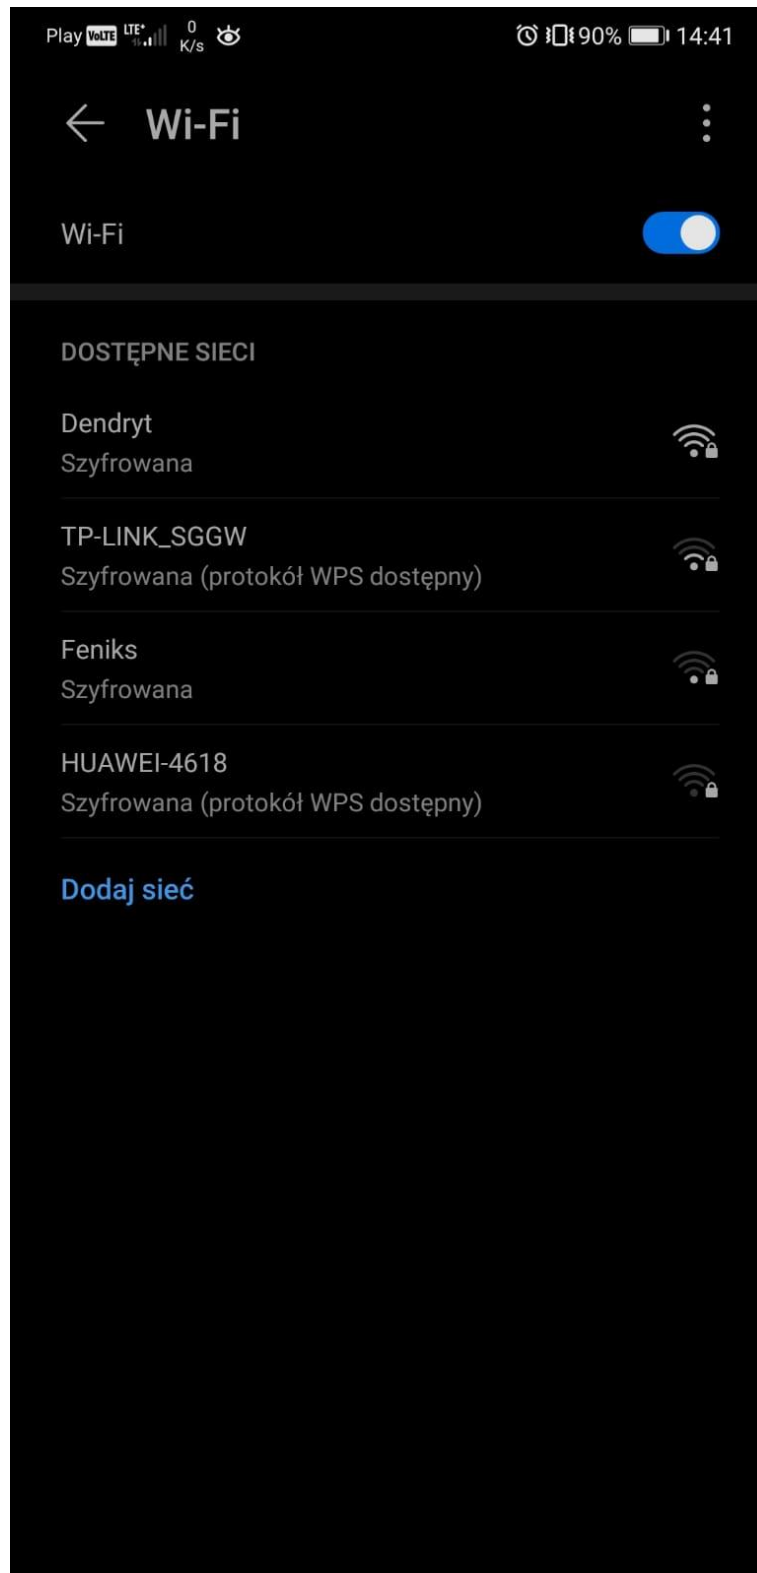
Play VoLTE LTE 0 K/s 90% 14:41

Wi-Fi

Wi-Fi

DOSTĘPNE SIECI

Dendryt
Szyfrowana

TP-LINK_SGGW
Szyfrowana (protokół WPS dostępny)

Feniks
Szyfrowana

HUAWEI-4618
Szyfrowana (protokół WPS dostępny)

Dodaj sieć